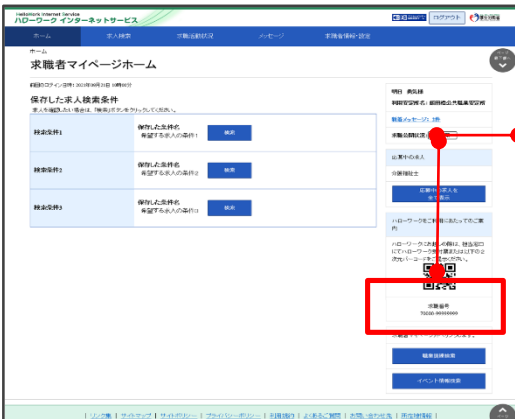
HelloWork Internet Service
ハローワーク インターネットサービス

ログアウト

ホーム | 求人検索 | 求職活動状況 | メッセージ | 求職者情報・設定

ホーム

求職者マイページホーム

前回ログイン日時：2021年00月21日 10時00分

保存した求人検索条件

求人を確認したい場合は、「検索」ボタンをクリックしてください。

| 検索条件1 | 保存した条件名 希望する求人の条件1 | 検索 |
|---|---|---|
| 検索条件2 | 保存した条件名 希望する求人の条件2 | 検索 |
| 検索条件3 | 保存した条件名 希望する求人の条件3 | 検索 |

明日 求気様

利用登録ハローワーク：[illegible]

新着メッセージ1件

求職公開設定 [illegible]

応募中の求人

介護福祉士

応募中の求人を全て表示

ハローワークをご利用にあたってのご案内

ハローワークにお越しの際は、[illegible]にてハローワーク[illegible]二次元バーコードを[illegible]ください。

求職番号
75030-99999999

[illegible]

職業訓練検索

イベント情報検索

| リンク集 | サイトマップ | サイトポリシー | プライバシーポリシー | 利用規約 | よくあるご質問 | お問い合わせ先 | 所在地情報 |